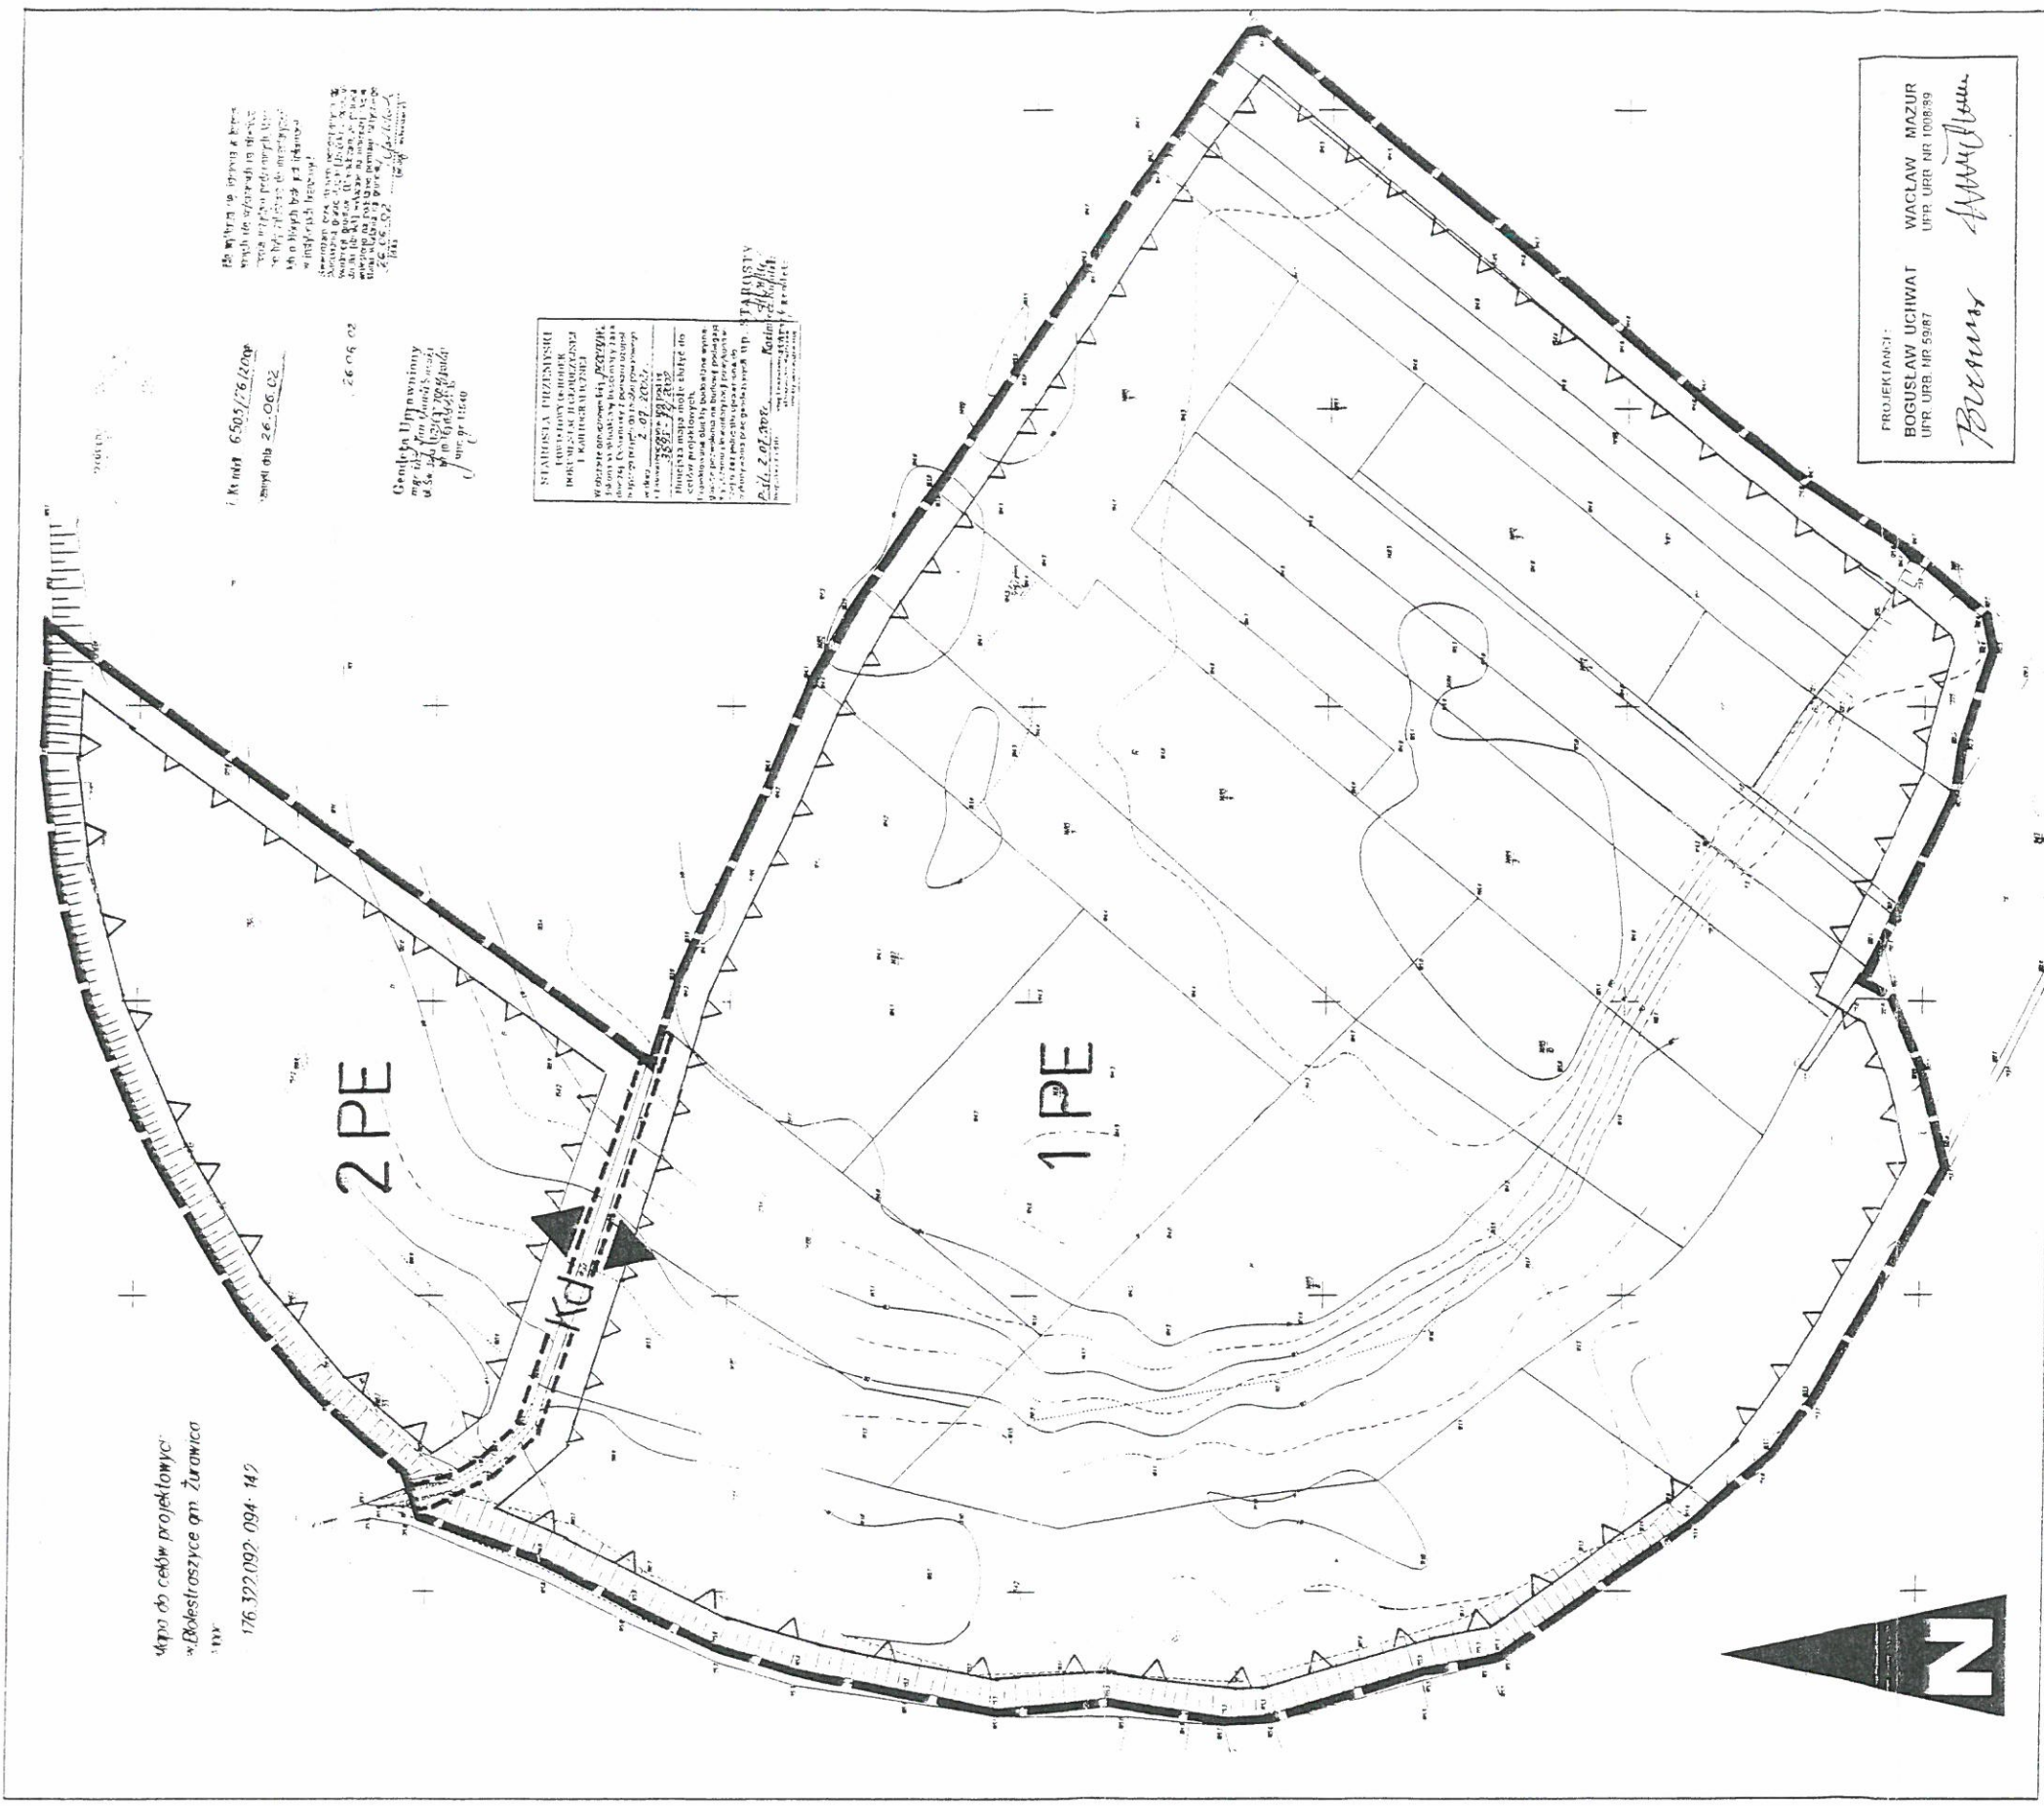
PROJEKTANCI:
BOGUSŁAW UCHWAT
UPR. URB NR 59/87
WACŁAW MAZUR
UPR. URB NR 1008/89

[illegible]

STAROSTA PRZEMYSKI
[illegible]
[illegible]
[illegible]
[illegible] 2.07.2002
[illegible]
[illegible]
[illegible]

STAROSTY
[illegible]

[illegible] 6505/276/2002
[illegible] 26.06.02

Geodeta Uprawniony
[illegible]

26.06.02

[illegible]
26.06.02

2 PE

1 PE

Kd

N

Mapa do celów projektowych
w Bolestraszyce gm. Żurawica
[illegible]
176.322.092. 094. 142